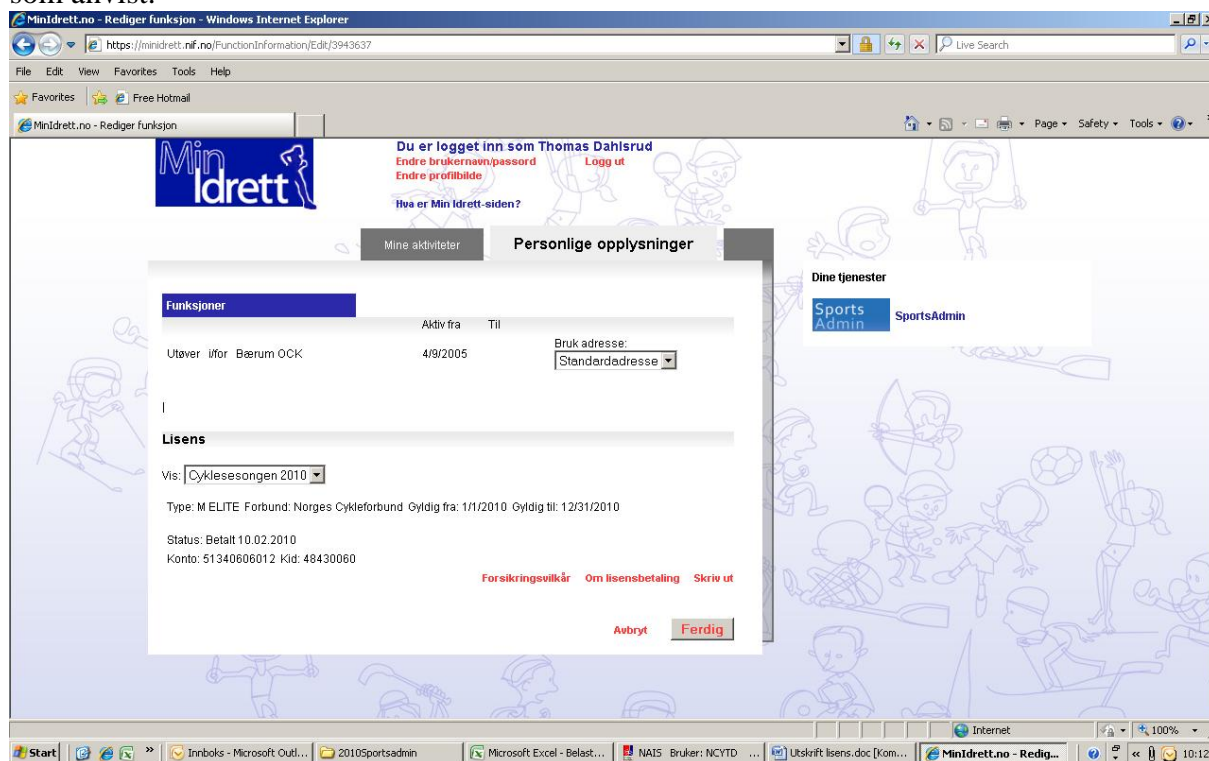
som anvist.

MinIdrett.no - Rediger funksjon - Windows Internet Explorer

https://minidrett.nif.no/FunctionInformation/Edit/3943637

Live Search

File Edit View Favorites Tools Help

Favorites Free Hotmail

MinIdrett.no - Rediger funksjon

Page Safety Tools

Min Idrett

Du er logget inn som Thomas Dahlsrud

Endre brukernavn/passord Logg ut

Endre profilbilde

Hva er Min Idrett-siden?

Mine aktiviteter Personlige opplysninger

Dine tjenester

Sports Admin SportsAdmin

Funksjoner

Aktiv fra Til

Bruk adresse:

Utøver i/for Bærum OCK 4/9/2005 Standardadresse

Lisens

Vis: Cyklesesongen 2010

Type: M ELITE Forbund: Norges Cykleforbund Gyldig fra: 1/1/2010 Gyldig til: 12/31/2010

Status: Betalt 10.02.2010

Konto: 51340606012 Kid: 48430060

Forsikringsvilkår Om lisensbetaling Skriv ut

Avbryt Ferdig

Internet 100%

Start Innboks - Microsoft Outl... 2010Sportsadmin Microsoft Excel - Belast... NAIS Bruker: NCYTD ... Utskrift lisens.doc [Kom... MinIdrett.no - Redig... 10:12